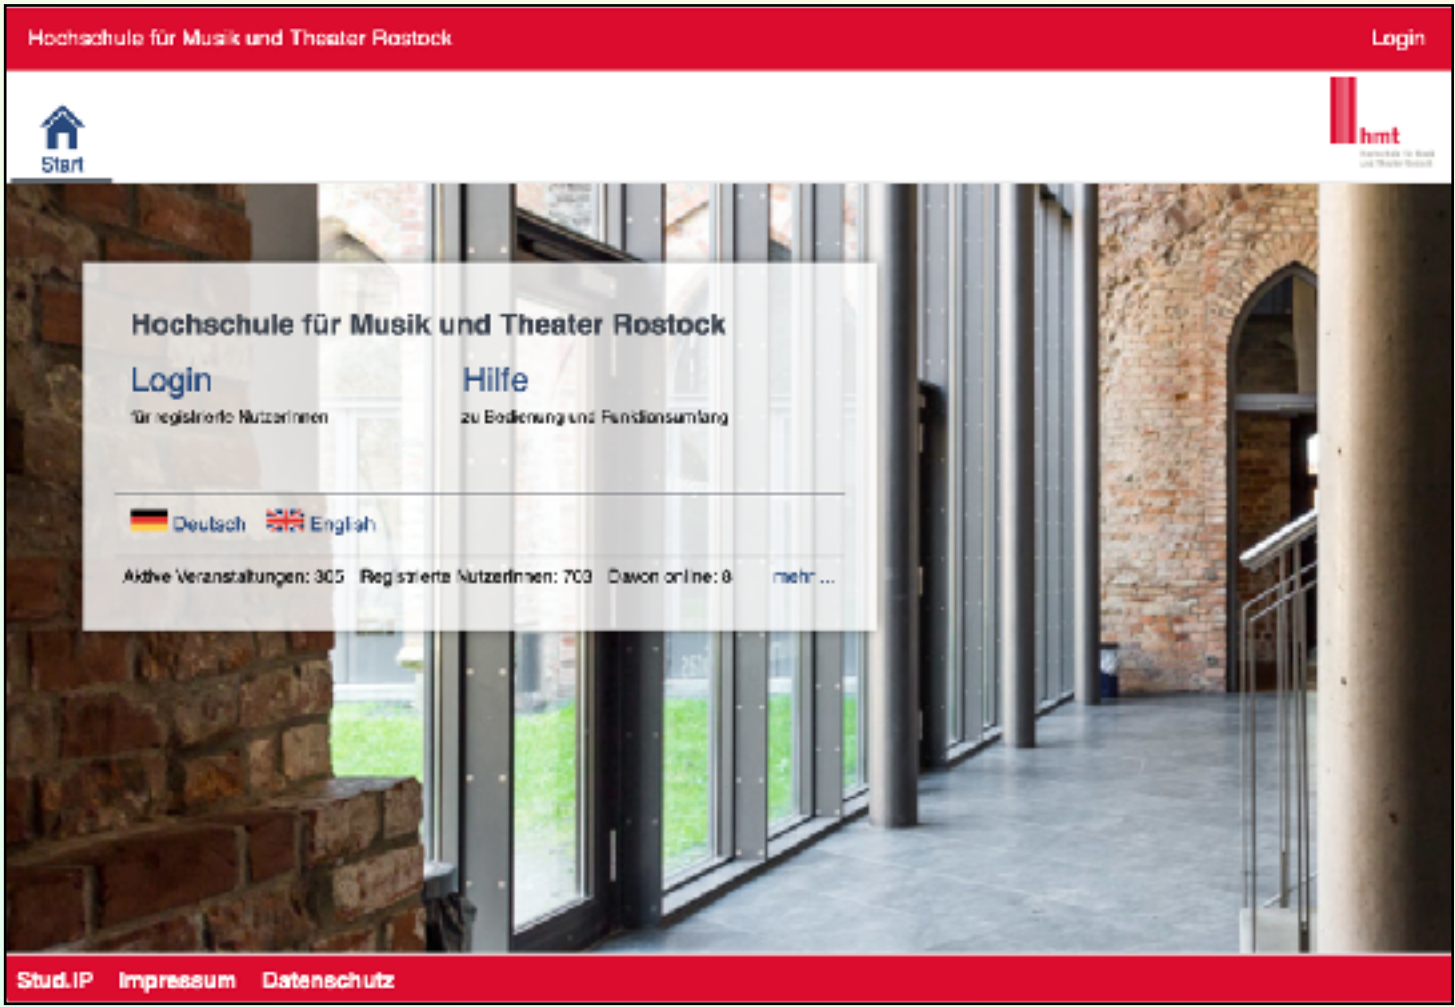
Hochschule für Musik und Theater Rostock

Login

Start

hmt

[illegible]

Hochschule für Musik und Theater Rostock

Login
für registrierte NutzerInnen

Hilfe
zu Bedienung und Funktionsumfang

Deutsch English

Aktive Veranstaltungen: 305 Registrierte NutzerInnen: 703 Davon online: 8 mehr ...

Stud.IP Impressum Datenschutz